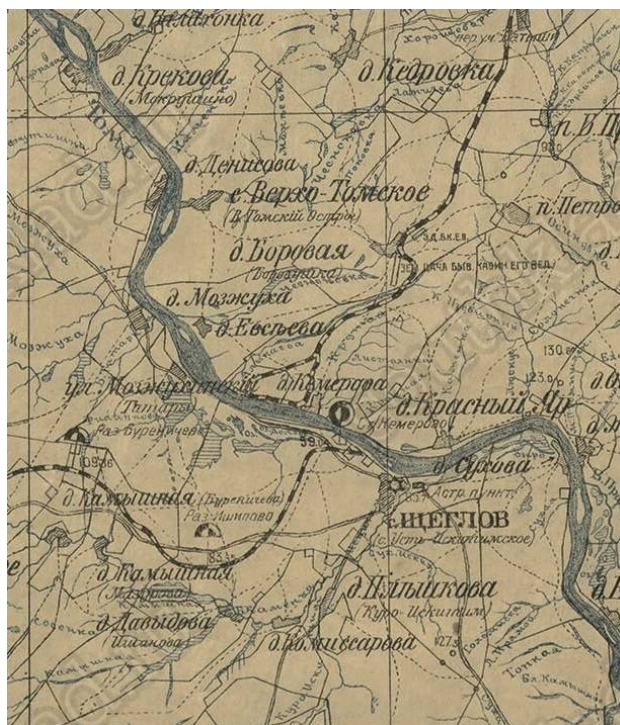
д. Балахонка
д. Крекова
(Мокрушино)
д. Кедровка
п. Б. Пр
Томь
д. Денисова
с. Верхо-Томское
(В. Томский Острог)
п. Петро
д. Боровая
Мозжуха
д. Мозжуха
д. Евсьева
Дача быв. Кабинетского вед.
130
123
ур. Мозжухинский
Татары
д. Кемерова
д. Красный Яр
д. Сухова
Раз. Бурениново
Астр. пункт
д. Камышная (Буреничева)
Раз. Ишаново
ЩЕГЛОВ
(с. Усть-Искитимское)
д. Камышная
д. Ильыкова
(Куро-Искитим)
д. Давыдова
Иванова
д. Комиссарова
Томь